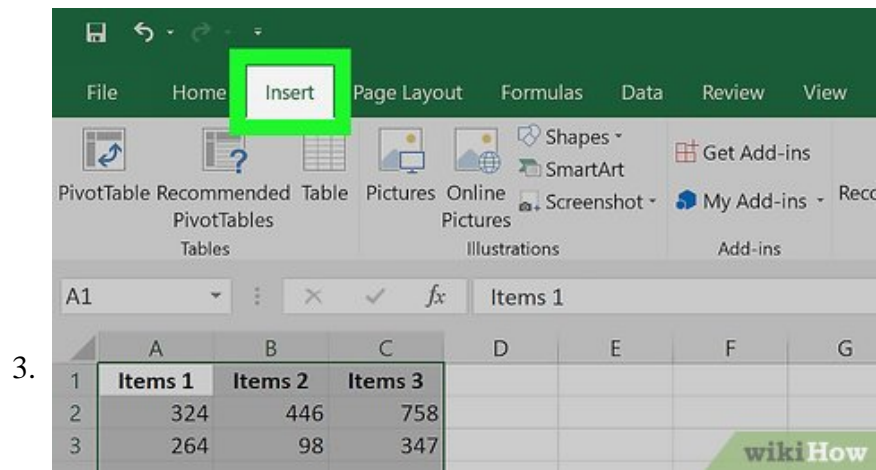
3.

File Home Insert Page Layout Formulas Data Review View

PivotTable Recommended PivotTables Table
Tables

Pictures Online Pictures
Shapes
SmartArt
Screenshot
Illustrations

Get Add-ins
My Add-ins
Add-ins

Reco

A1 $f_x$ Items 1

| | A | B | C | D | E | F | G |
|---|---|---|---|---|---|---|---|
| 1 | Items 1 | Items 2 | Items 3 | | | | |
| 2 | 324 | 446 | 758 | | | | |
| 3 | 264 | 98 | 347 | | | | |

wikiHow